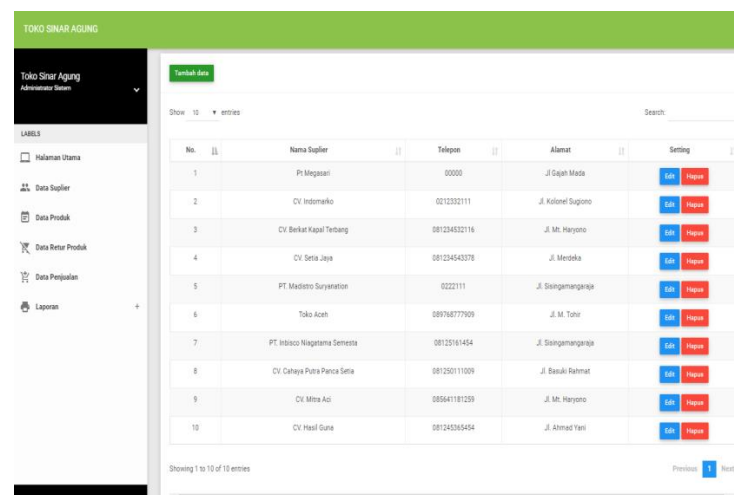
TOKO SINAR AGUNG

Toko Sinar Agung
Administrator Sistem

LABELS

Halaman Utama

Data Suplier

Data Produk

Data Retur Produk

Data Penjualan

Laporan +

Tambah data

Show 10 entries

Search:

| No. | Nama Suplier | Telepon | Alamat | Setting |
|---|---|---|---|---|
| 1 | Pt Megasari | 00000 | Jl Gajah Mada | Edit Hapus |
| 2 | CV. Indomarko | 0212332111 | Jl. Kolonel Sugiono | Edit Hapus |
| 3 | CV. Berkat Kapal Terbang | 081234532116 | Jl. Mt. Haryono | Edit Hapus |
| 4 | CV. Setia Jaya | 081234543378 | Jl. Merdeka | Edit Hapus |
| 5 | PT. Madistro Suryanation | 0222111 | Jl. Sisingamangaraja | Edit Hapus |
| 6 | Toko Aceh | 089768777909 | Jl. M. Tohir | Edit Hapus |
| 7 | PT. Inbisco Niagatama Semesta | 08125161454 | Jl. Sisingamangaraja | Edit Hapus |
| 8 | CV. Cahaya Putra Panca Setia | 081250111009 | Jl. Basuki Rahmat | Edit Hapus |
| 9 | CV. Mitra Aci | 085641181259 | Jl. Mt. Haryono | Edit Hapus |
| 10 | CV. Hasil Guna | 081245365454 | Jl. Ahmad Yani | Edit Hapus |

Showing 1 to 10 of 10 entries

Previous 1 Next